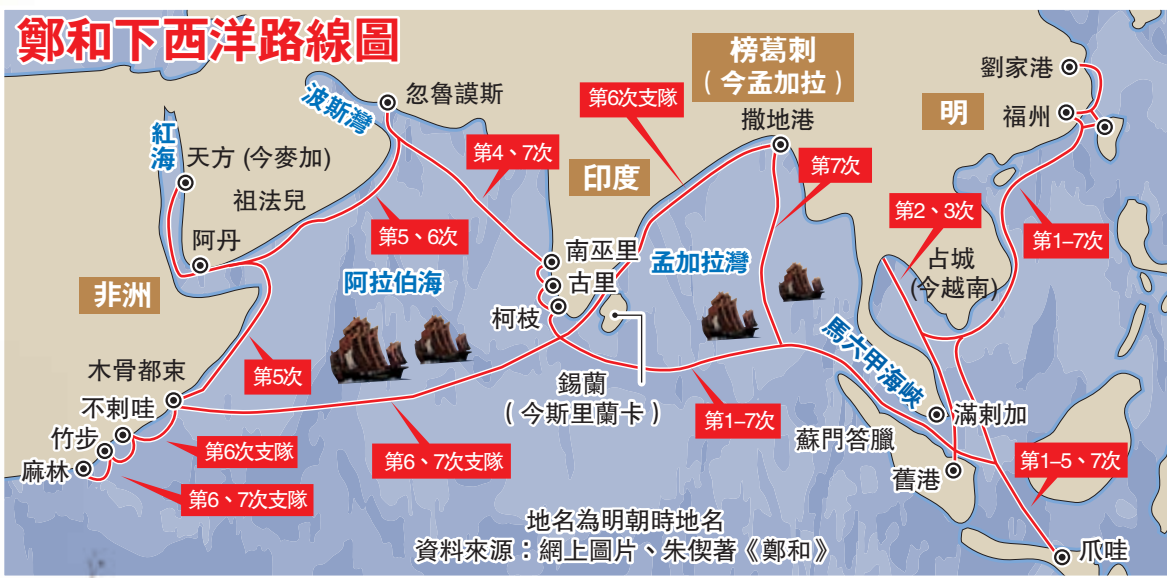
鄭和下西洋路線圖

榜葛剌
（今孟加拉）

劉家港
明
福州
忽魯謨斯
波斯灣
第6次支隊
撒地港
紅海
天方 (今麥加)
第4、7次
印度
第7次
祖法兒
第2、3次
第1–7次
第5、6次
南巫里
孟加拉灣
阿丹
占城
(今越南)
古里
阿拉伯海
非洲
柯枝
馬六甲海峽
第5次
木骨都束
錫蘭
（今斯里蘭卡）
滿剌加
不剌哇
第1–7次
竹步
蘇門答臘
第6次支隊
第6、7次支隊
舊港
麻林
第1–5、7次
第6、7次支隊
地名為明朝時地名
資料來源：網上圖片、朱偰著《鄭和》
爪哇